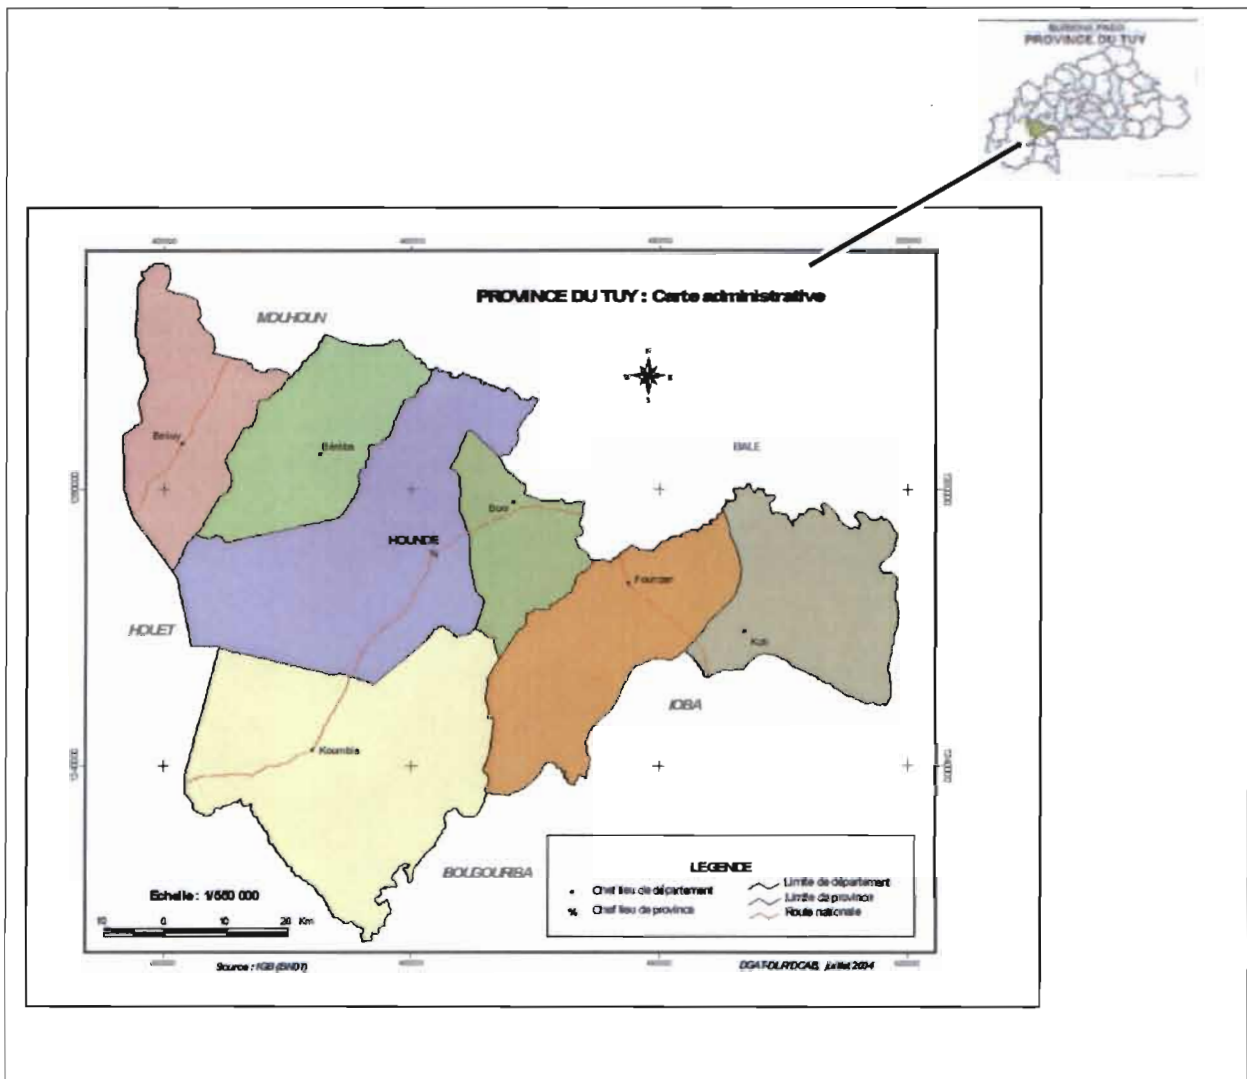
BURKINA FASO
PROVINCE DU TUY

PROVINCE DU TUY : Carte administrative

MOUHOUN

Bekuy

Béréba

BALE

HOUNDE

Boni

Founzan

HOUET

Koti

IOBA

Koumbia

BOUGOURIBA

Echelle : 1/550 000

10 0 10 20 Km

LEGENDE

Chef lieu de département

Chef lieu de province

Limite de département

Limite de province

Route nationale

Source : IGB (BNDT)

DGAT-DLR/DCAB, juillet 2004